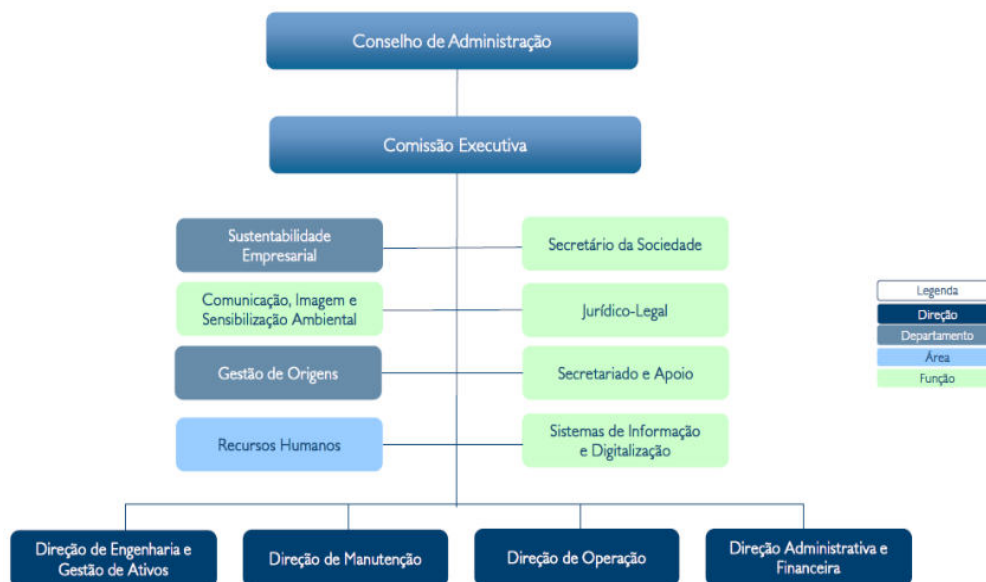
Conselho de Administração

Comissão Executiva

Sustentabilidade Empresarial

Secretário da Sociedade

Comunicação, Imagem e Sensibilização Ambiental

Jurídico-Legal

Gestão de Origens

Secretariado e Apoio

Recursos Humanos

Sistemas de Informação e Digitalização

Legenda
Direção
Departamento
Área
Função

Direção de Engenharia e Gestão de Ativos

Direção de Manutenção

Direção de Operação

Direção Administrativa e Financeira